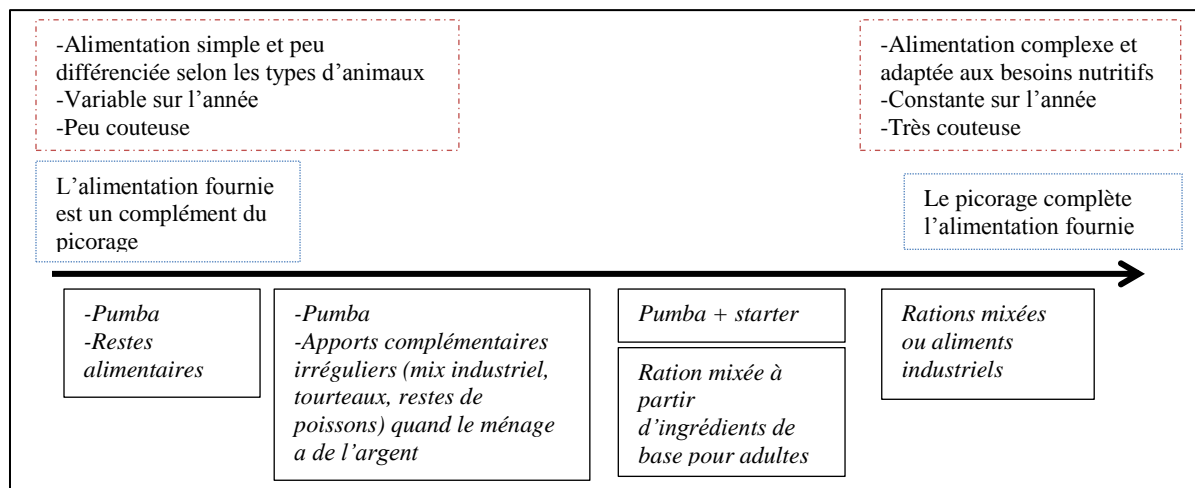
-Alimentation simple et peu différenciée selon les types d'animaux
-Variable sur l'année
-Peu couteuse

-Alimentation complexe et adaptée aux besoins nutritifs
-Constante sur l'année
-Très couteuse

L'alimentation fournie est un complément du picorage

Le picorage complète l'alimentation fournie

-Pumba
-Restes alimentaires

-Pumba
-Apports complémentaires irréguliers (mix industriel, tourteaux, restes de poissons) quand le ménage a de l'argent

Pumba + starter

Ration mixée à partir d'ingrédients de base pour adultes

Rations mixées ou aliments industriels